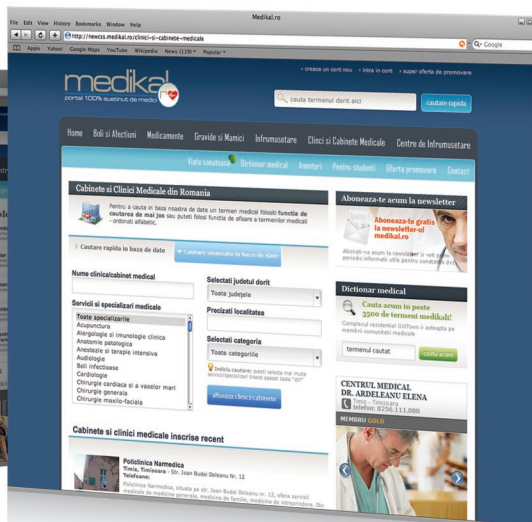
File Edit View History Bookmarks Window Help

Medikal.ro

http://newcss.medikal.ro/clinici-si-cabinete-medicale

Google

Apple Yahoo! Google Maps YouTube Wikipedia News (119) Popular

medikal

portal 100% sustinut de medici

› creaza un cont nou › intra in cont › super oferta de promovare

cauta termenul dorit aici

cautare rapida

Home Boli si Afectiuni Medicamente Gravide si Mamici Infrumusetare Clinci si Cabinete Medicale Centre de Infrumusetare

Viata sanatoasa Dictionar medical Anunturi Pentru studenti Oferta promovare Contact

Cabinete si Clinici Medicale din Romania

Pentru a cauta in baza noastra de date un termen medical folositi functia de cautarea de mai jos sau puteti folosi functia de afisare a termenilor medicali - ordonati alfabetic.

Cautare rapida in baza de date

Cautare avansata in baza de date

Nume clinica/cabinet medical

Servicii si specializari medicale

Toate specializarile
Acupunctura
Alergologie si imunologie clinica
Anatomie patologica
Anestezie si terapie intensiva
Audiologie
Boli infectioase
Cardiologie
Chirurgie cardiaca si a vaselor mari
Chirurgie generala
Chirurgie maxilo-faciala

Selectati judetul dorit

Toate judetele

Precizati localitatea

Selectati categoria

Toate categoriile

Indiciu cautare: puteti selecta mai multe servicii/specializari tinand apasat tasta "ctrl"

afiseaza clinici/cabinete

Cabinete si clinici medicale inscrise recent

Policlinica Narmedica
Timis, Timisoara - Str. Ioan Budai Deleanu Nr. 12
Telefoane:

Policlinica Narmedica, situata pe str. Ioan Budai Deleanu nr. 12, ofera servicii medicale de medicina generala, medicina de familie, medicina de intreprindere.

Aboneaza-te acum la newsletter

Aboneaza-te gratis la newsletter-ul medikal.ro

Abonati-va acum la newsletter si veti primi periodic informatii utile pentru sanatatea dvs.

Dictionar medical

Cauta acum in peste 3500 de termeni medikali!

Completati rezidentiul GVITown il anteapta pe membrii comunitatii medicale

termenul cautat

cauta acum

CENTRUL MEDICAL DR. ARDELEANU ELENA
Timis - Timisoara
Telefon: 0256.111.000

MEMBRU GOLD